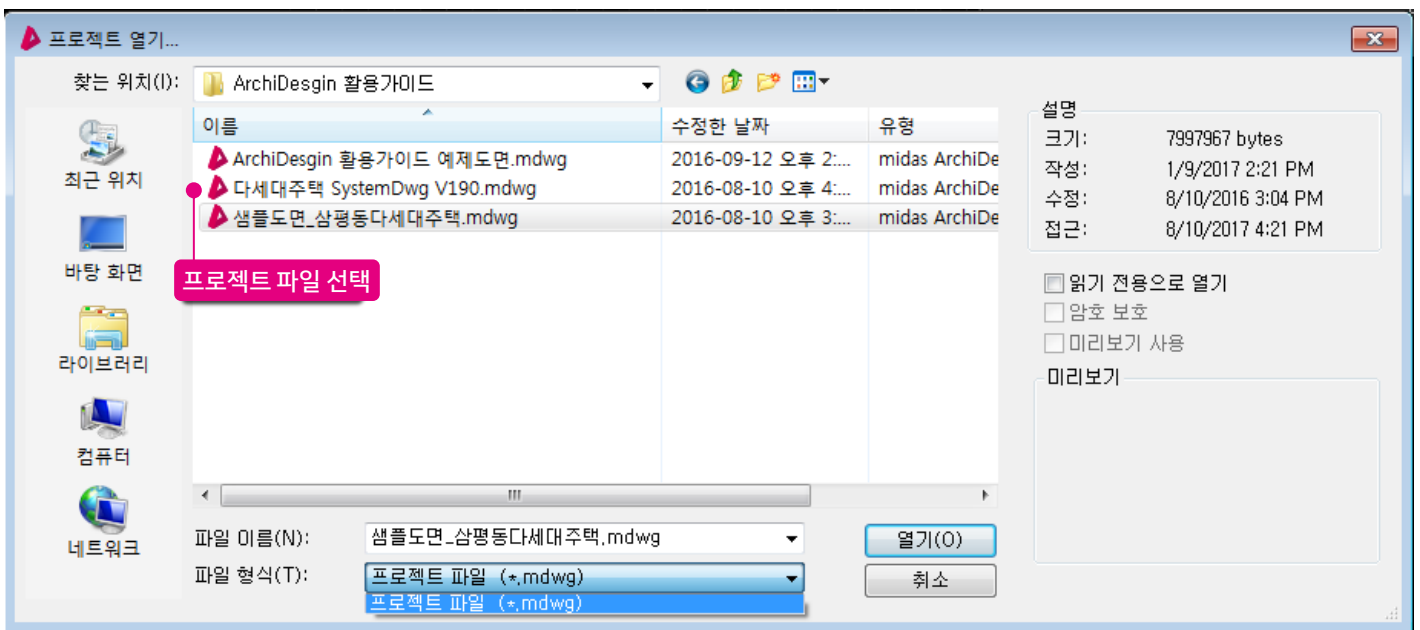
프로젝트 열기...

찾는 위치(I): ArchiDesgin 활용가이드

최근 위치
바탕 화면
라이브러리
컴퓨터
네트워크

| 이름 | 수정한 날짜 | 유형 |
|---|---|---|
| ArchiDesgin 활용가이드 예제도면.mdwg | 2016-09-12 오후 2:... | midas ArchiDe |
| 다세대주택 SystemDwg V190.mdwg | 2016-08-10 오후 4:... | midas ArchiDe |
| 샘플도면_삼평동다세대주택.mdwg | 2016-08-10 오후 3:... | midas ArchiDe |

프로젝트 파일 선택

III

파일 이름(N): 샘플도면_삼평동다세대주택.mdwg
파일 형식(T): 프로젝트 파일 (*.mdwg)
프로젝트 파일 (*.mdwg)

열기(O)
취소

설명
크기: 7997967 bytes
작성: 1/9/2017 2:21 PM
수정: 8/10/2016 3:04 PM
접근: 8/10/2017 4:21 PM

읽기 전용으로 열기
암호 보호
미리보기 사용
미리보기